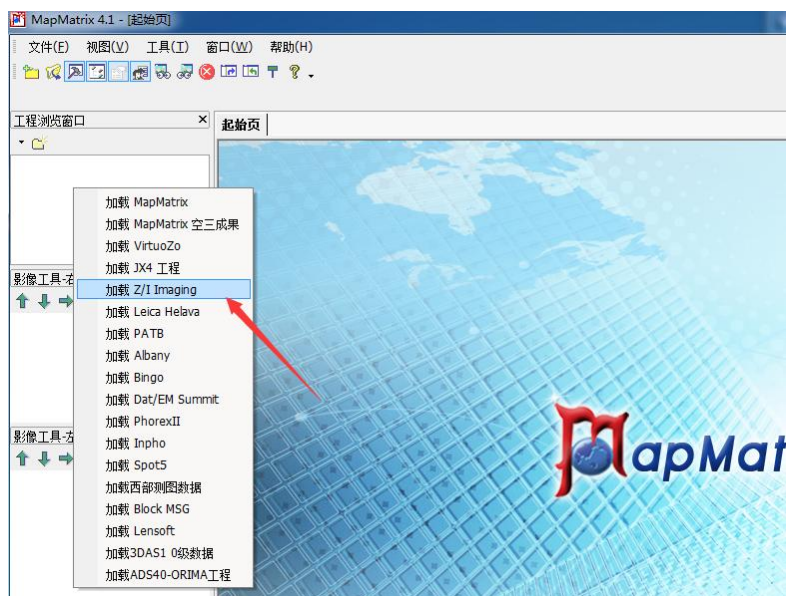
MapMatrix 4.1 - [起始页]

文件(F) 视图(V) 工具(T) 窗口(W) 帮助(H)

工程浏览窗口 ×

起始页

影像工具-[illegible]

影像工具-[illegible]

加載 MapMatrix
加載 MapMatrix 空三成果
加載 VirtuoZo
加載 JX4 工程
加載 Z/I Imaging
加載 Leica Helava
加載 PATB
加載 Albany
加載 Bingo
加載 Dat/EM Summit
加載 PhorexII
加載 Inpho
加載 Spot5
加載西部测图数据
加載 Block MSG
加載 Lensoft
加載3DAS1 0级数据
加載ADS40-ORIMA工程

MapMat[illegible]